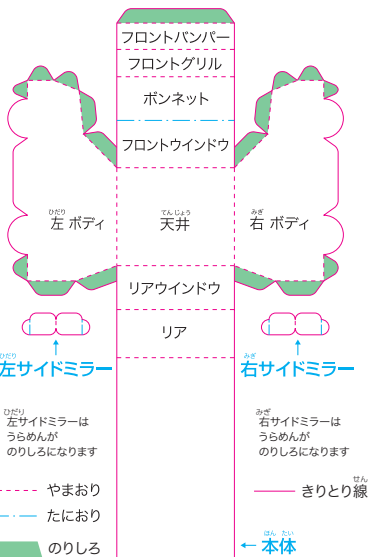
フロントバンパー
フロントグリル
ボンネット
フロントウインドウ

ひだり
左 ボディ

てんじょう
天井

みぎ
右 ボディ

リアウインドウ
リア

ひだり
左サイドミラー

みぎ
右サイドミラー

ひだり
左サイドミラーは うらめんが のりしろになります

みぎ
右サイドミラーは うらめんが のりしろになります

やまおり
たにおり
のりしろ

せん
きりとり線

ほんたい
← 本体